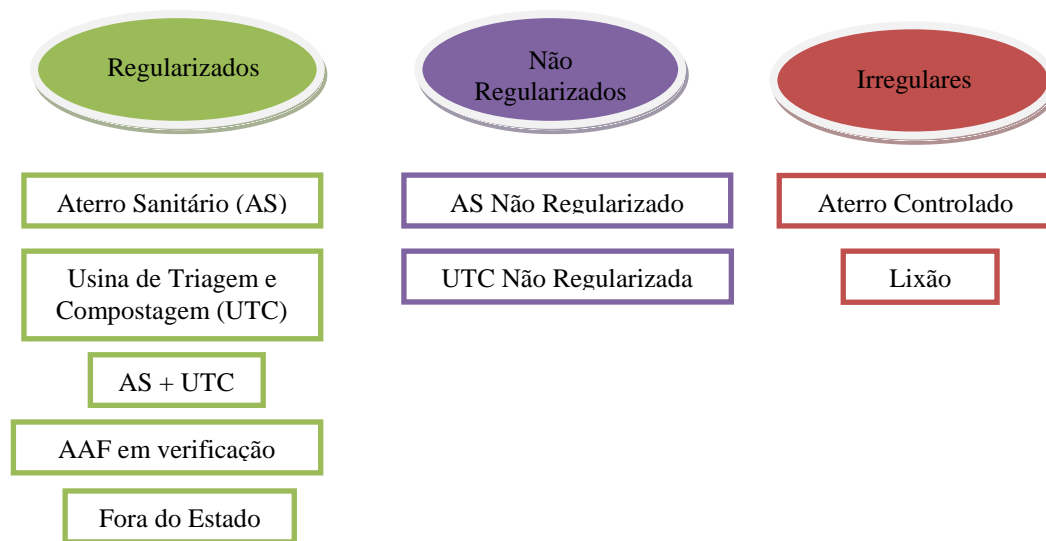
Regularizados

Não Regularizados

Irregulares

Aterro Sanitário (AS)

Usina de Triagem e Compostagem (UTC)

AS + UTC

AAF em verificação

Fora do Estado

AS Não Regularizado

UTC Não Regularizada

Aterro Controlado

Lixão